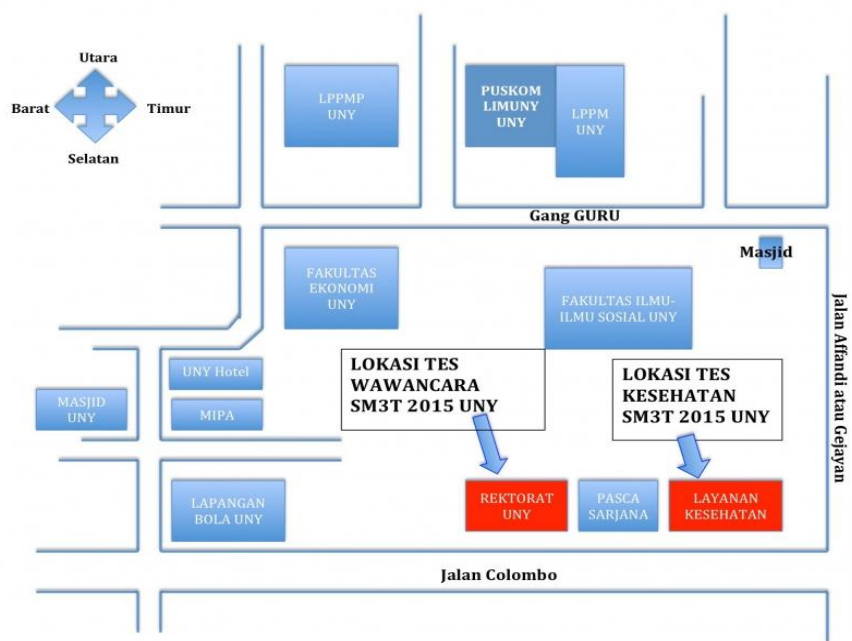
Utara
Barat
Timur
Selatan

LPPMP UNY

PUSKOM LIMUNY UNY

LPPM UNY

Gang GURU

Masjid

FAKULTAS EKONOMI UNY

FAKULTAS ILMU-ILMU SOSIAL UNY

Jalan Affandi atau Gejayan

UNY Hotel

MIPA

MASJID UNY

LOKASI TES WAWANCARA SM3T 2015 UNY

LOKASI TES KESEHATAN SM3T 2015 UNY

LAPANGAN BOLA UNY

REKTORAT UNY

PASCA SARJANA

LAYANAN KESEHATAN

Jalan Colombo